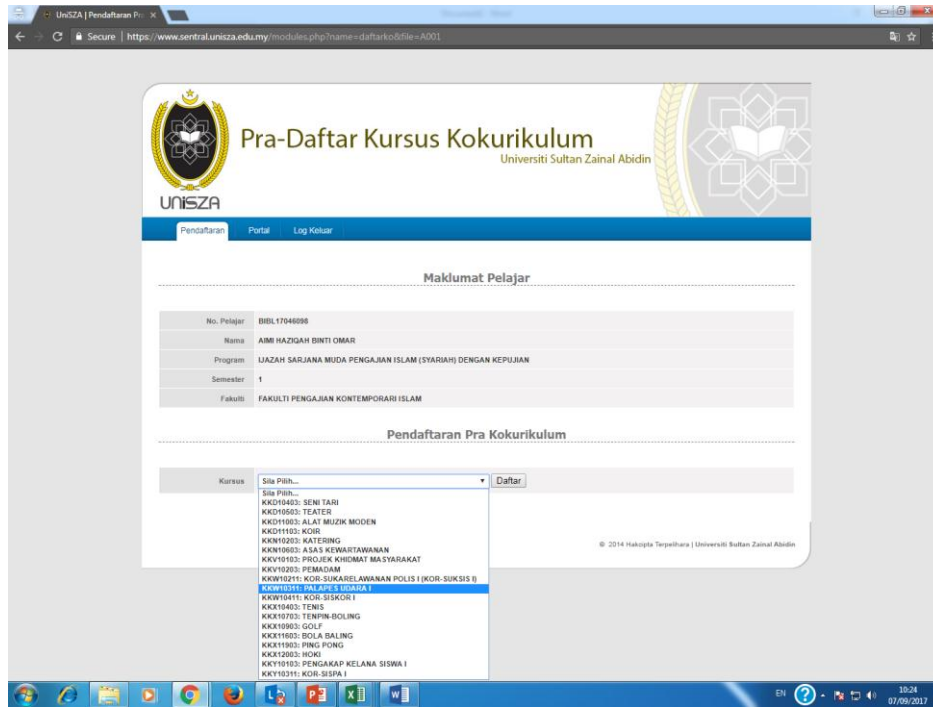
UniSZA | Pendaftaran Pr... ×

Secure | https://www.sentral.unisza.edu.my/modules.php?name=daftarko&file=A001

UniSZA

Pra-Daftar Kursus Kokurikulum
Universiti Sultan Zainal Abidin

Pendaftaran  Portal  Log Keluar

Maklumat Pelajar

| No. Pelajar | BIBL17046098 |
|---|---|
| Nama | AIMI HAZIQAH BINTI OMAR |
| Program | IJAZAH SARJANA MUDA PENGAJIAN ISLAM (SYARIAH) DENGAN KEPUJIAN |
| Semester | 1 |
| Fakulti | FAKULTI PENGAJIAN KONTEMPORARI ISLAM |

Pendaftaran Pra Kokurikulum

Kursus  Sila Pilih...  Daftar

Sila Pilih...
KKD10403: SENI TARI
KKD10503: TEATER
KKD11003: ALAT MUZIK MODEN
KKD11103: KOIR
KKN10203: KATERING
KKN10603: ASAS KEWARTAWANAN
KKV10103: PROJEK KHIDMAT MASYARAKAT
KKV10203: PEMADAM
KKW10211: KOR-SUKARELAWANAN POLIS I (KOR-SUKSIS I)
KKW10311: PALAPES UDARA I
KKW10411: KOR-SISKOR I
KKX10403: TENIS
KKX10703: TENPIN-BOLING
KKX10903: GOLF
KKX11603: BOLA BALING
KKX11903: PING PONG
KKX12003: HOKI
KKY10103: PENGAKAP KELANA SISWA I
KKY10311: KOR-SISPA I

© 2014 Hakcipta Terpelihara | Universiti Sultan Zainal Abidin

EN 10:24 07/09/2017